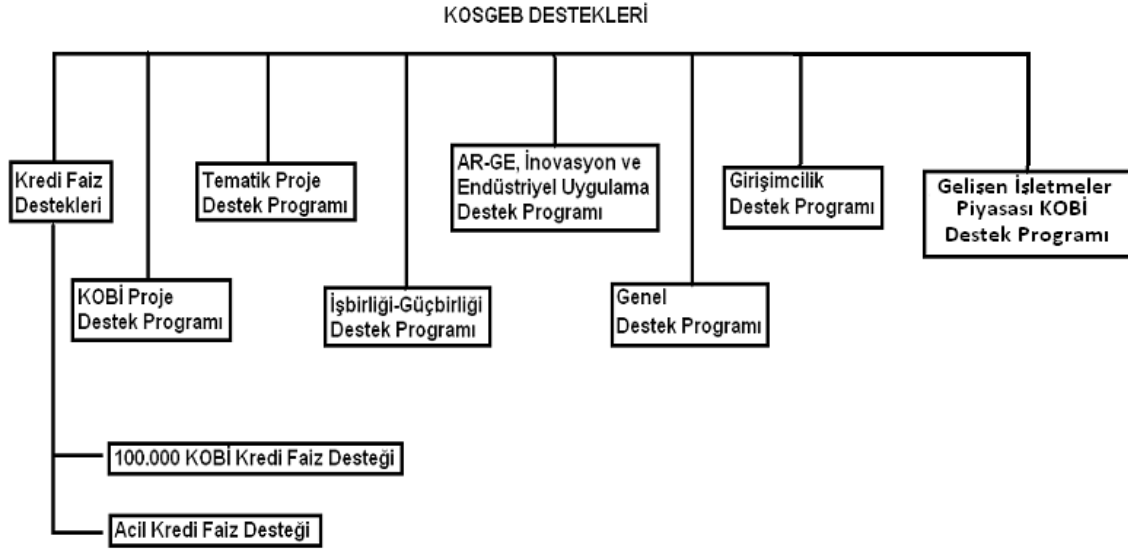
KOSGEB DESTEKLERİ

Kredi Faiz Destekleri

KOBİ Proje Destek Programı

Tematik Proje Destek Programı

İşbirliği-Güçbirliği Destek Programı

AR-GE, İnovasyon ve Endüstriyel Uygulama Destek Programı

Genel Destek Programı

Girişimcilik Destek Programı

Gelisen İşletmeler Piyasası KOBİ Destek Programı

100.000 KOBİ Kredi Faiz Desteği

Acil Kredi Faiz Desteği